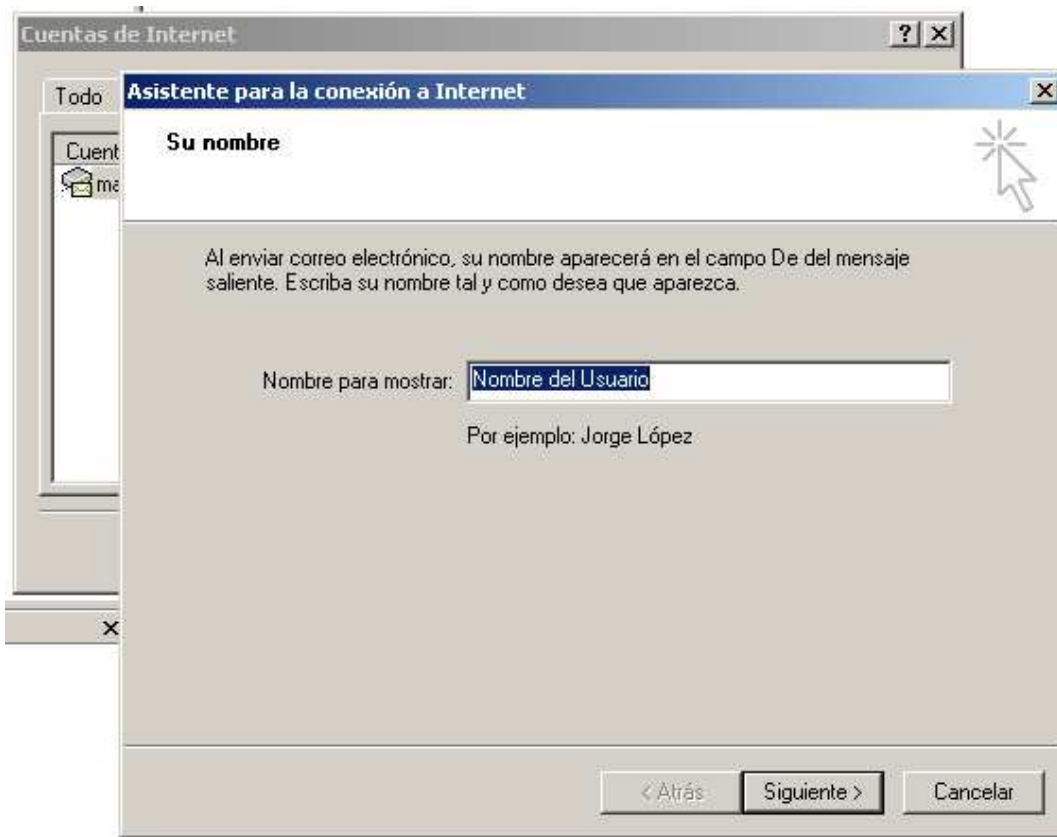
Cuentas de Internet

?

Todo

Cuent

ma

×

Asistente para la conexión a Internet

Su nombre

Al enviar correo electrónico, su nombre aparecerá en el campo De del mensaje saliente. Escriba su nombre tal y como desea que aparezca.

Nombre para mostrar: Nombre del Usuario

Por ejemplo: Jorge López

< Atrás

Siguiente >

Cancelar